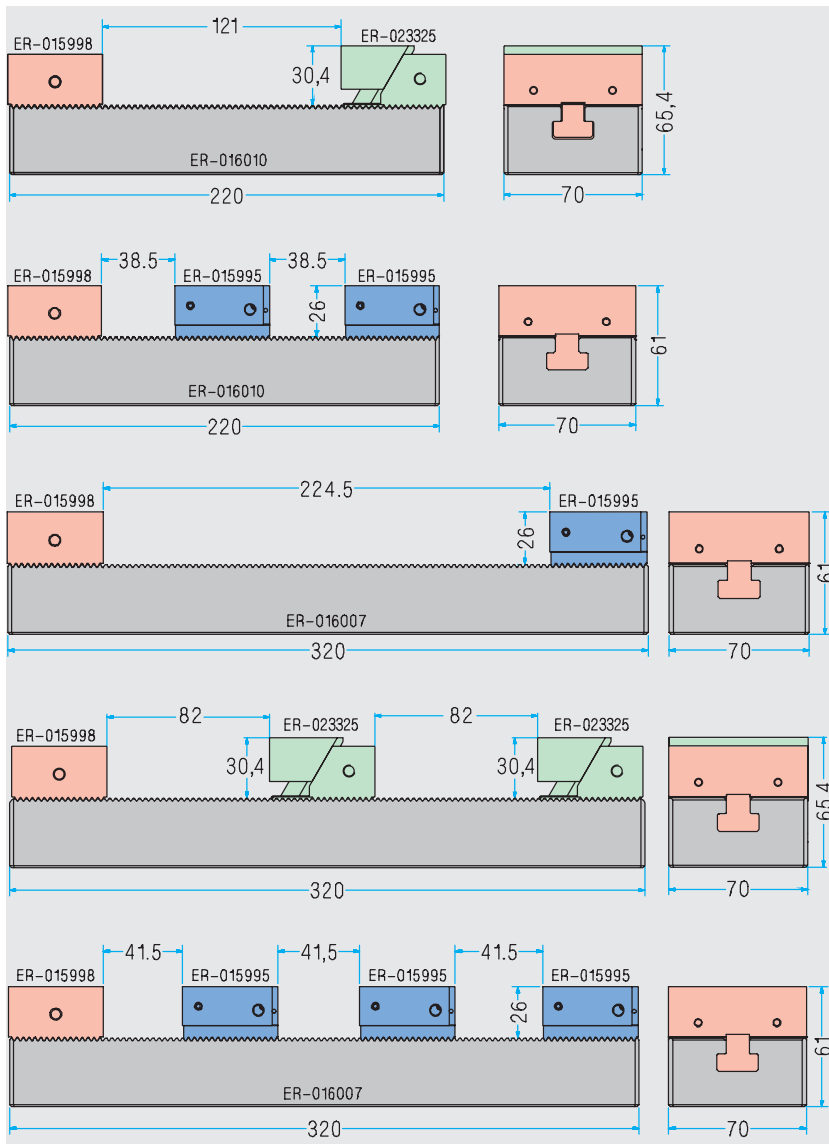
121
ER-015998
ER-023325
30,4
ER-016010
220
65,4
70

ER-015998
38.5
ER-015995
38.5
ER-015995
26
ER-016010
220
61
70

224.5
ER-015998
ER-015995
26
ER-016007
320
61
70

82
82
ER-015998
ER-023325
ER-023325
30,4
30,4
320
65,4
70

41.5
41,5
41.5
ER-015998
ER-015995
ER-015995
ER-015995
26
ER-016007
320
61
70